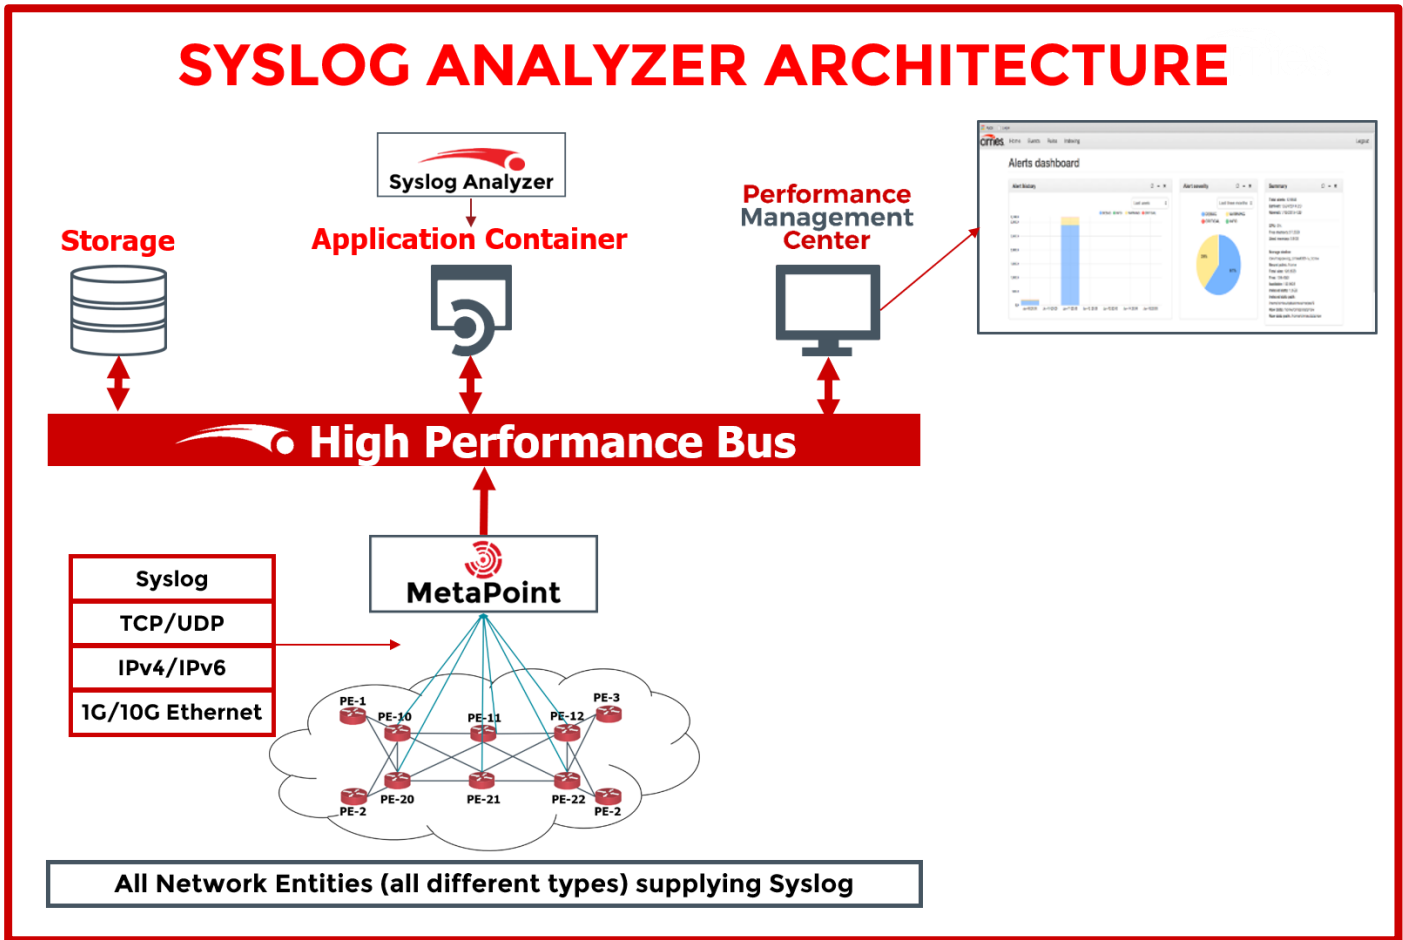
SYSLOG ANALYZER ARCHITECTURE

Syslog Analyzer

Storage

Application Container

Performance Management Center

Alerts dashboard

High Performance Bus

MetaPoint

Syslog
TCP/UDP
IPv4/IPv6
1G/10G Ethernet

PE-1
PE-10
PE-11
PE-12
PE-3
PE-2
PE-20
PE-21
PE-22
PE-2

All Network Entities (all different types) supplying Syslog